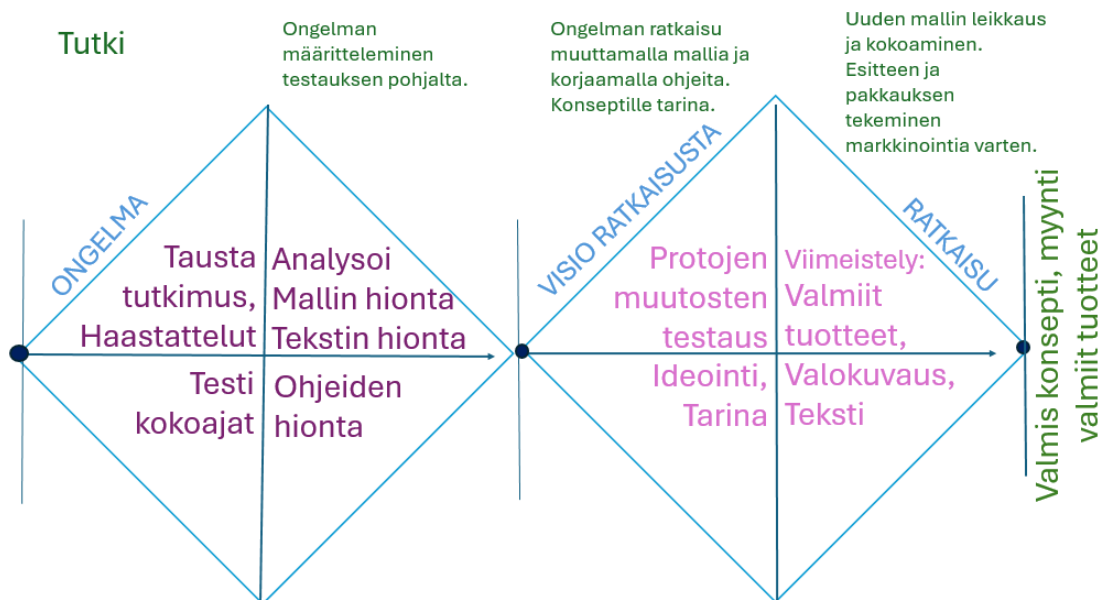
Tutki

Ongelman määritteleminen testauksen pohjalta.

Ongelman ratkaisu muuttamalla mallia ja korjaamalla ohjeita. Konseptille tarina.

Uuden mallin leikkaus ja kokoaminen. Esitteen ja pakkauksen tekeminen markkinointia varten.

ONGELMA

Tausta tutkimus, Haastattelut

Analysoi Mallin hionta Tekstin hionta

Testi kokoajat

Ohjeiden hionta

VISIO RATKAISUSTA

Protojen muutosten testaus

Ideointi, Tarina

RATKAISU

Viimeistely: Valmiit tuotteet, Valokuvaus, Teksti

Valmis konsepti, myynti valmiit tuotteet